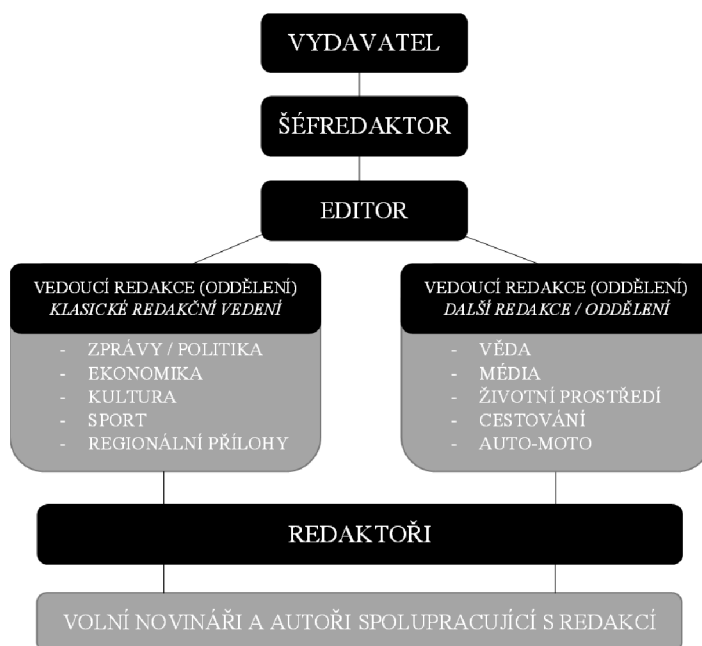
VYDAVATEL

ŠÉFREDAKTOR

EDITOR

VEDOUCÍ REDAKCE (ODDĚLENÍ)
*KLASICKÉ REDAKČNÍ VEDENÍ*

- ZPRÁVY / POLITIKA
- EKONOMIKA
- KULTURA
- SPORT
- REGIONÁLNÍ PŘÍLOHY

VEDOUCÍ REDAKCE (ODDĚLENÍ)
*DALŠÍ REDAKCE / ODDĚLENÍ*

- VĚDA
- MÉDIA
- ŽIVOTNÍ PROSTŘEDÍ
- CESTOVÁNÍ
- AUTO-MOTO

REDAKTOŘI

VOLNÍ NOVINÁŘI A AUTOŘI SPOLUPRACUJÍCÍ S REDAKCÍ